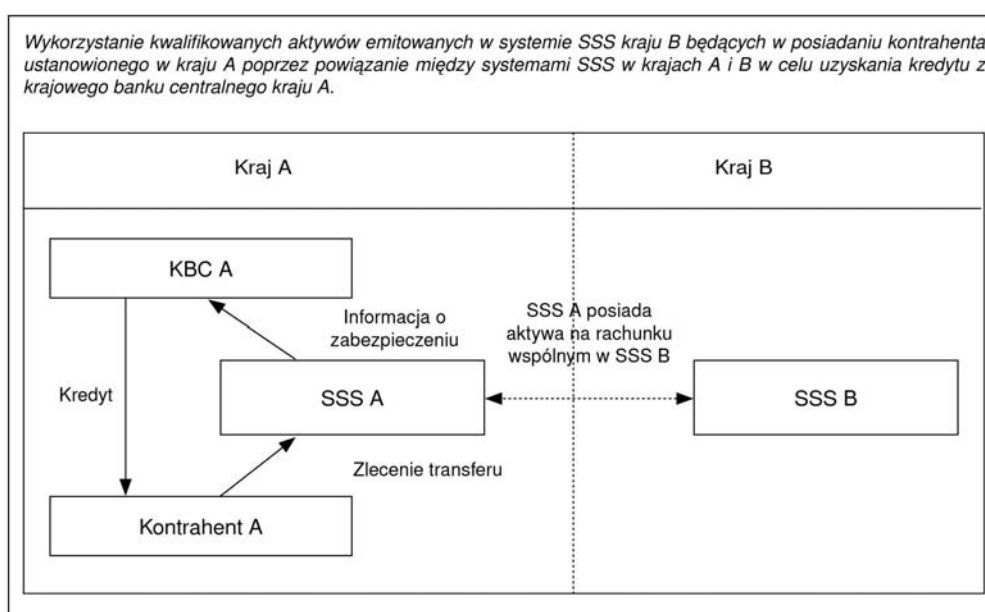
Wykorzystanie kwalifikowanych aktywów emitowanych w systemie SSS kraju B będących w posiadaniu kontrahenta ustanowionego w kraju A poprzez powiązanie między systemami SSS w krajach A i B w celu uzyskania kredytu z krajowego banku centralnego kraju A.

| Kraj A | Kraj B |
|---|---|

KBC A

Informacja o zabezpieczeniu

SSS A posiada aktywa na rachunku wspólnym w SSS B

Kredyt

SSS A

SSS B

Zlecenie transferu

Kontrahent A